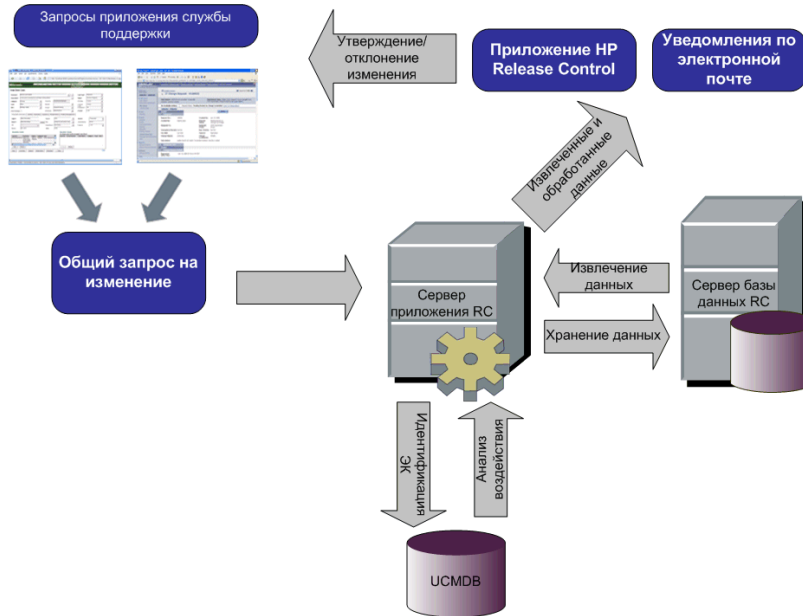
Запросы приложения службы поддержки

Утверждение/ отклонение изменения

Приложение HP Release Control

Уведомления по электронной почте

Извлеченные и обработанные данные

Общий запрос на изменение

Сервер приложения RC

Извлечение данных

Хранение данных

Сервер базы данных RC

Идентификация ЭК

Анализ воздействия

UCMDB